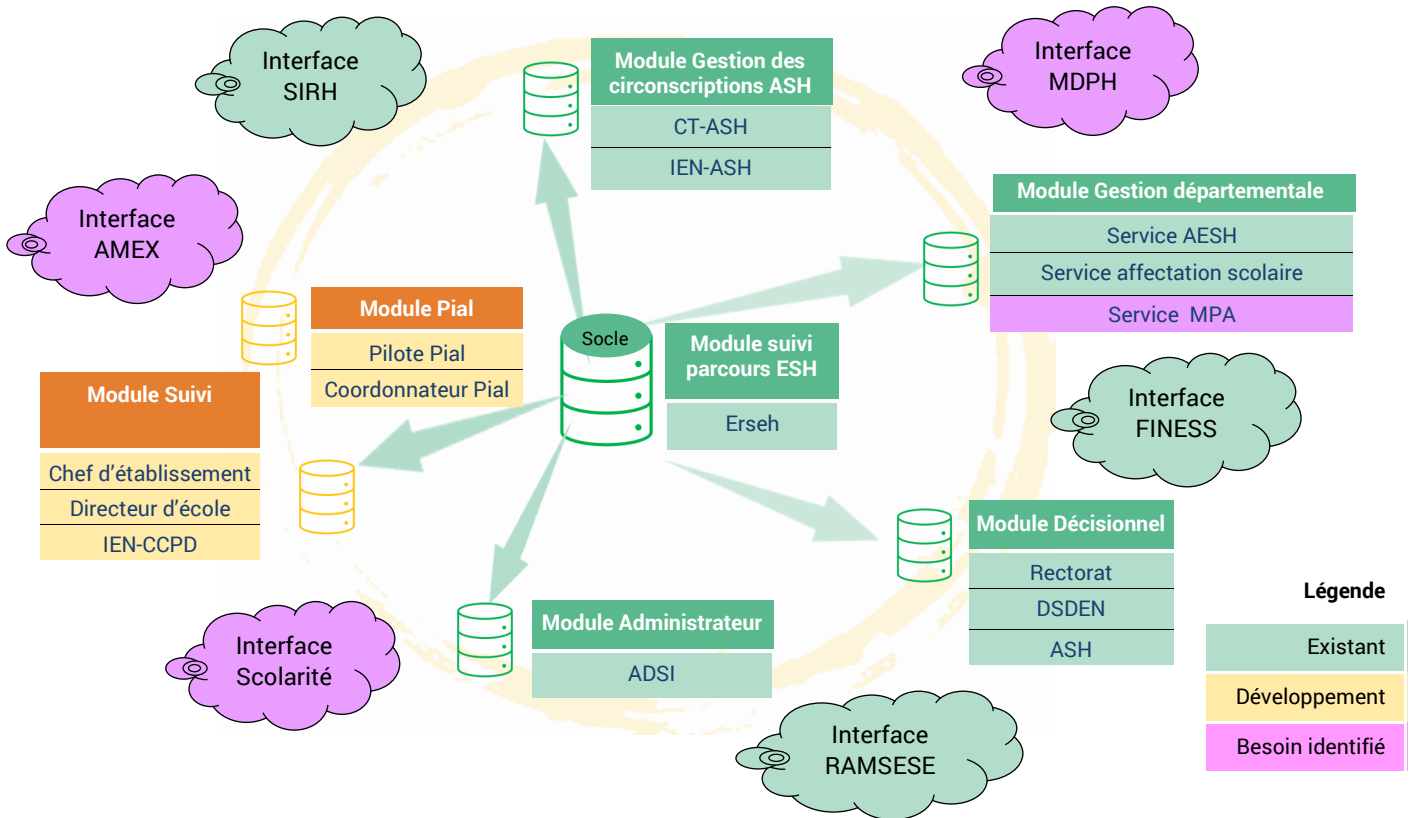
Interface SIRH

Module Gestion des circonscriptions ASH
CT-ASH
IEN-ASH

Interface MDPH

Interface AMEX

Module Gestion départementale
Service AESH
Service affectation scolaire
Service MPA

Module Pial
Pilote Pial
Coordonnateur Pial

Socle

Module suivi parcours ESH
Erseh

Module Suivi
Chef d'établissement
Directeur d'école
IEN-CCPD

Interface FINESS

Module Décisionnel
Rectorat
DSDEN
ASH

Module Administrateur
ADSI

Interface Scolarité

Interface RAMSESE

Légende
Existant
Développement
Besoin identifié